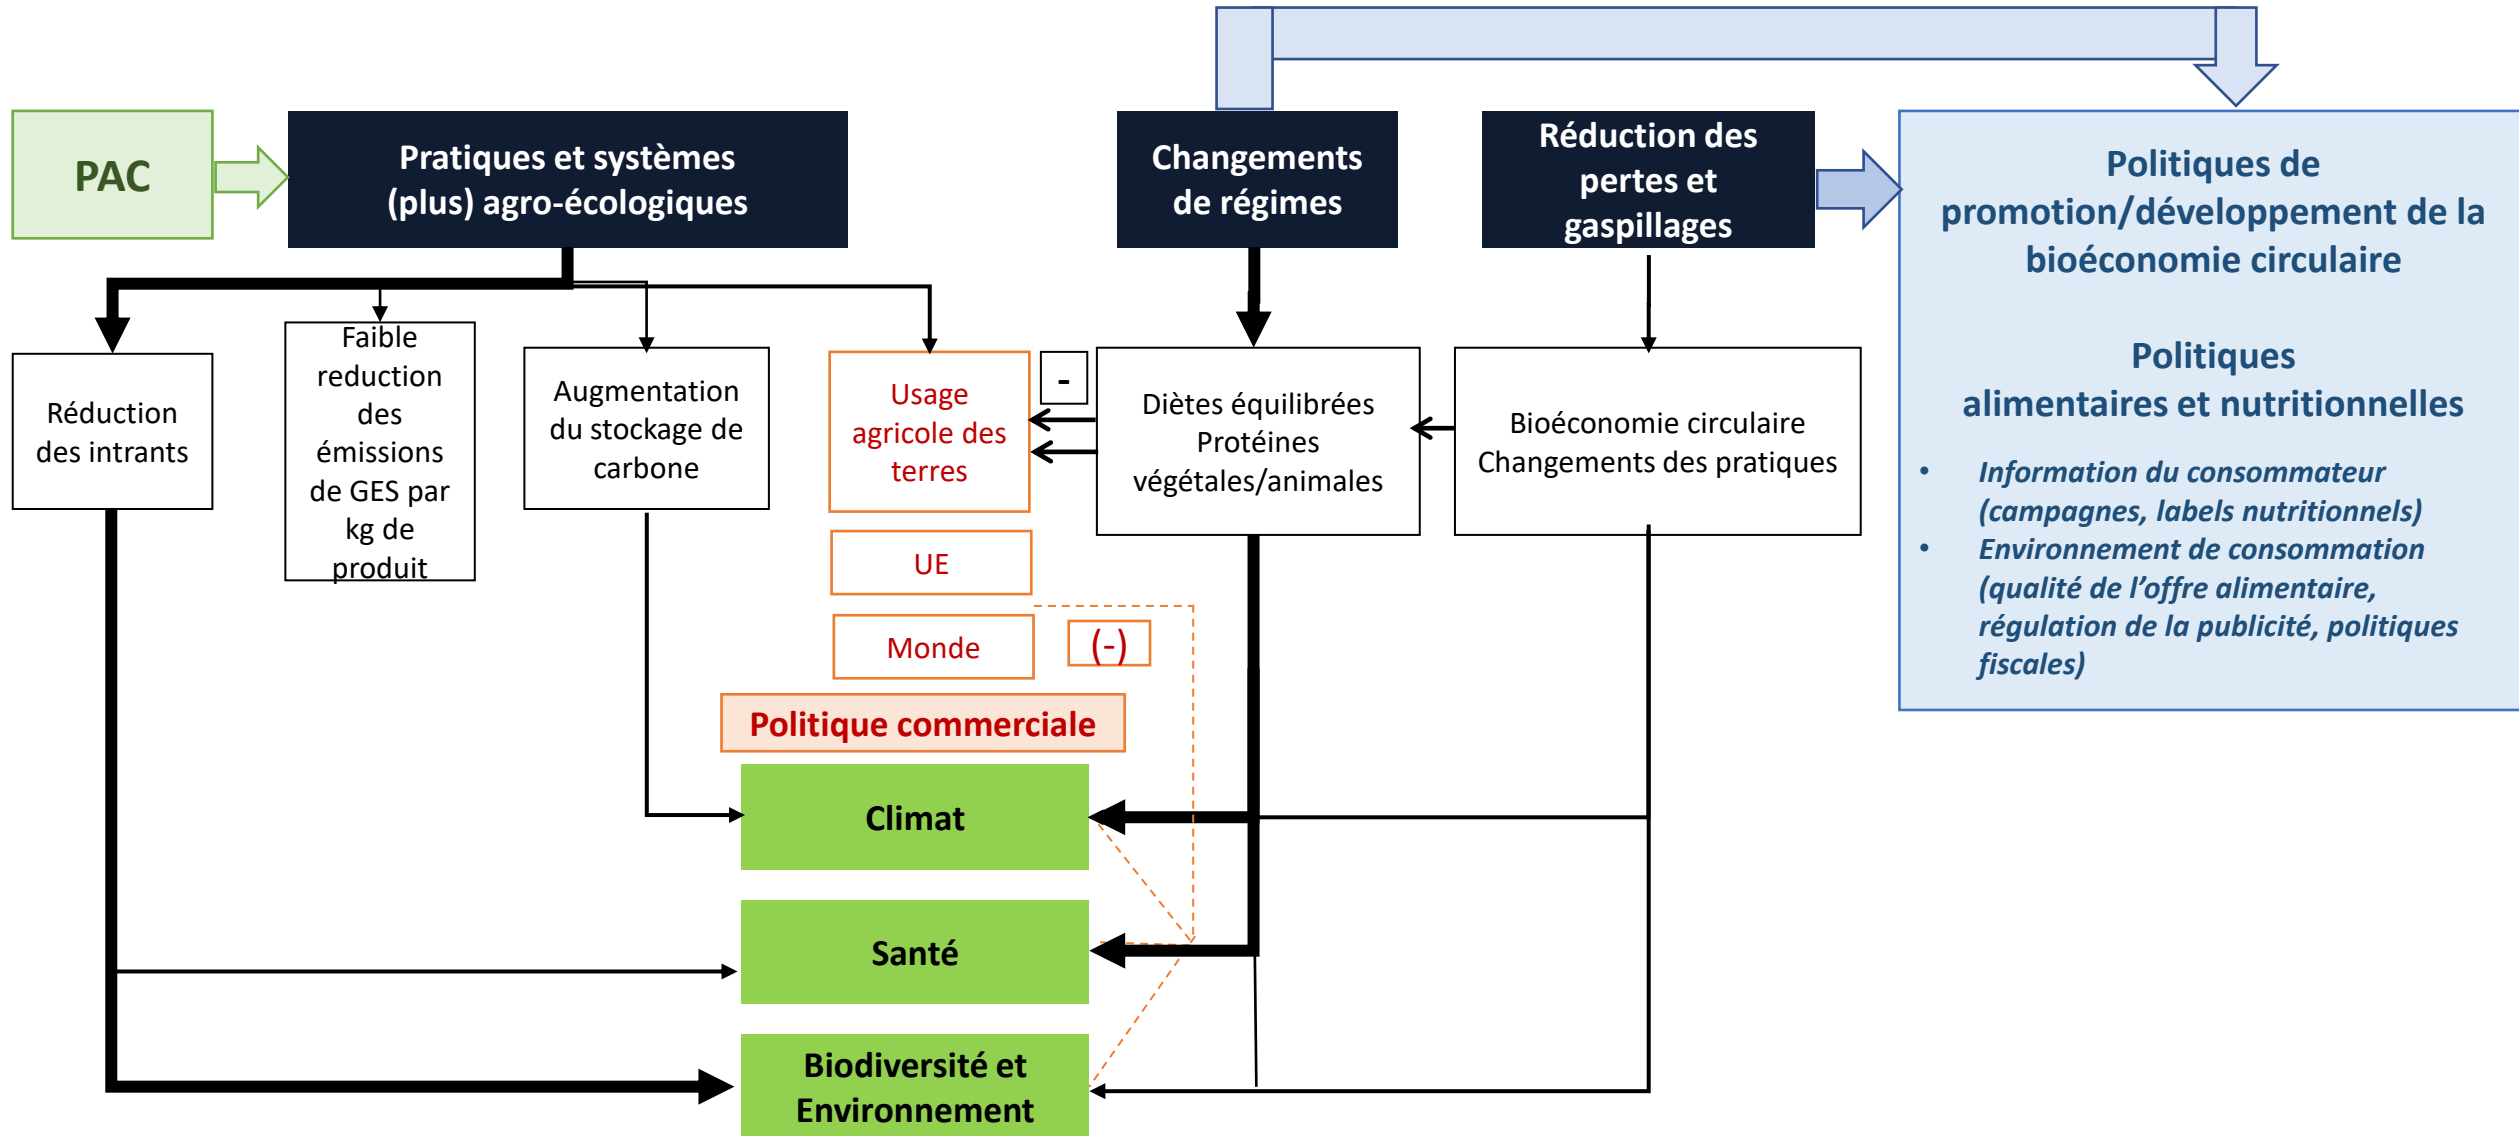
PAC

Pratiques et systèmes (plus) agro-écologiques

Changements de régimes

Réduction des pertes et gaspillages

Politiques de promotion/développement de la bioéconomie circulaire

Politiques alimentaires et nutritionnelles

- Information du consommateur (campagnes, labels nutritionnels)
- Environnement de consommation (qualité de l'offre alimentaire, régulation de la publicité, politiques fiscales)

Réduction des intrants

Faible reduction des émissions de GES par kg de produit

Augmentation du stockage de carbone

Usage agricole des terres

-

Diètes équilibrées Protéines végétales/animales

Bioéconomie circulaire Changements des pratiques

UE

Monde

(-)

Politique commerciale

Climat

Santé

Biodiversité et Environnement